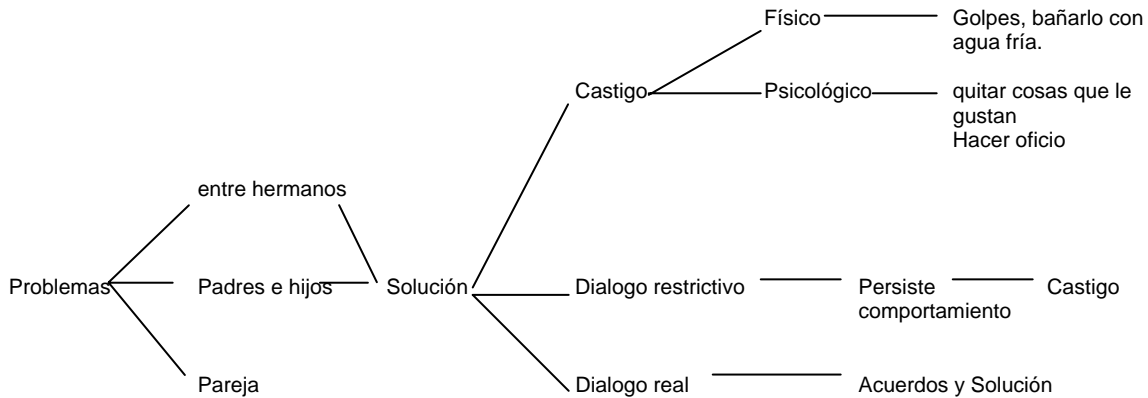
Problemas

entre hermanos

Padres e hijos

Pareja

Solución

Castigo

Físico

Golpes, bañarlo con agua fría.

Psicológico

quitar cosas que le gustan
Hacer oficio

Dialogo restrictivo

Persiste comportamiento

Castigo

Dialogo real

Acuerdos y Solución